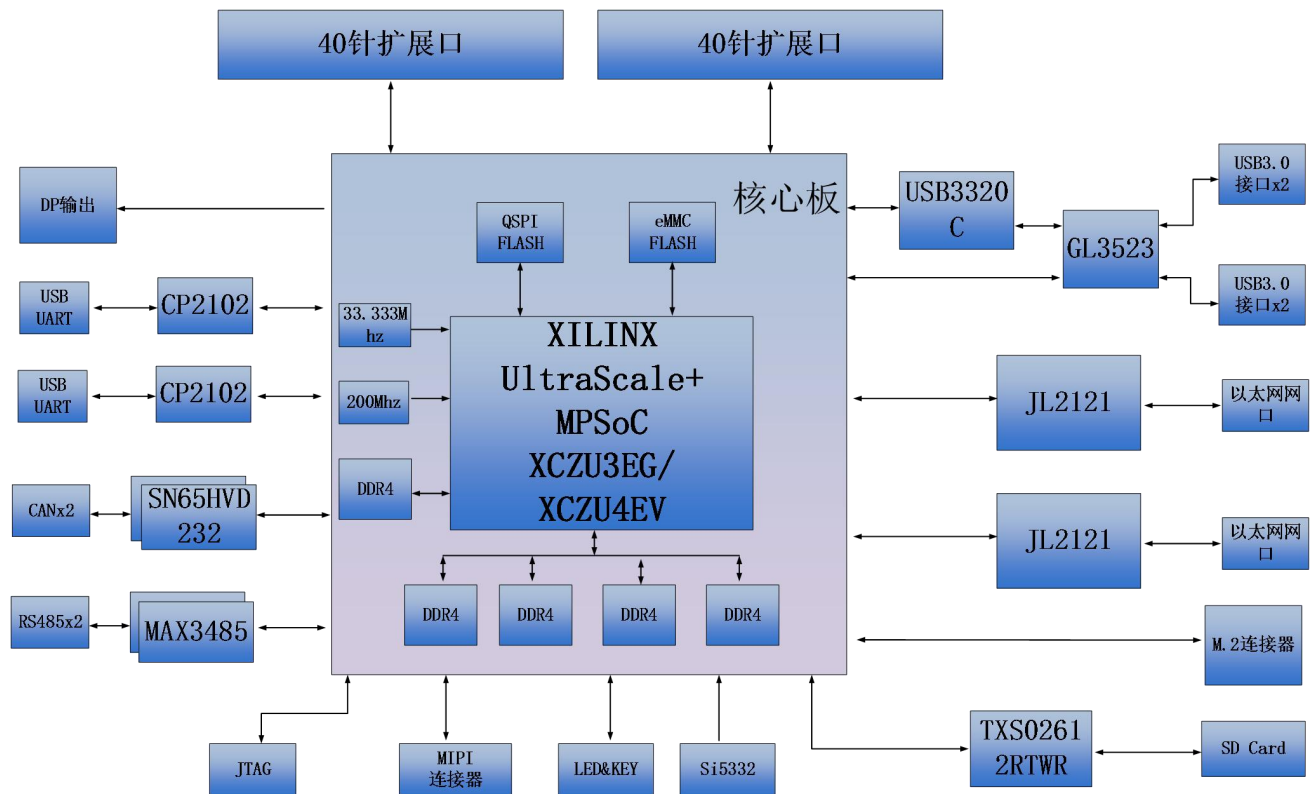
40针扩展口

40针扩展口

核心板

DP输出

QSPI FLASH

eMMC FLASH

USB3320 C

GL3523

USB3.0 接口x2

USB3.0 接口x2

USB UART

CP2102

33.333M hz

XILINX UltraScale+ MPSoC XCZU3EG/ XCZU4EV

USB UART

CP2102

200Mhz

JL2121

以太网网口

CANx2

SN65HVD 232

DDR4

JL2121

以太网网口

RS485x2

MAX3485

DDR4

DDR4

DDR4

DDR4

M.2连接器

JTAG

MIPI 连接器

LED&KEY

Si5332

TXS0261 2RTWR

SD Card